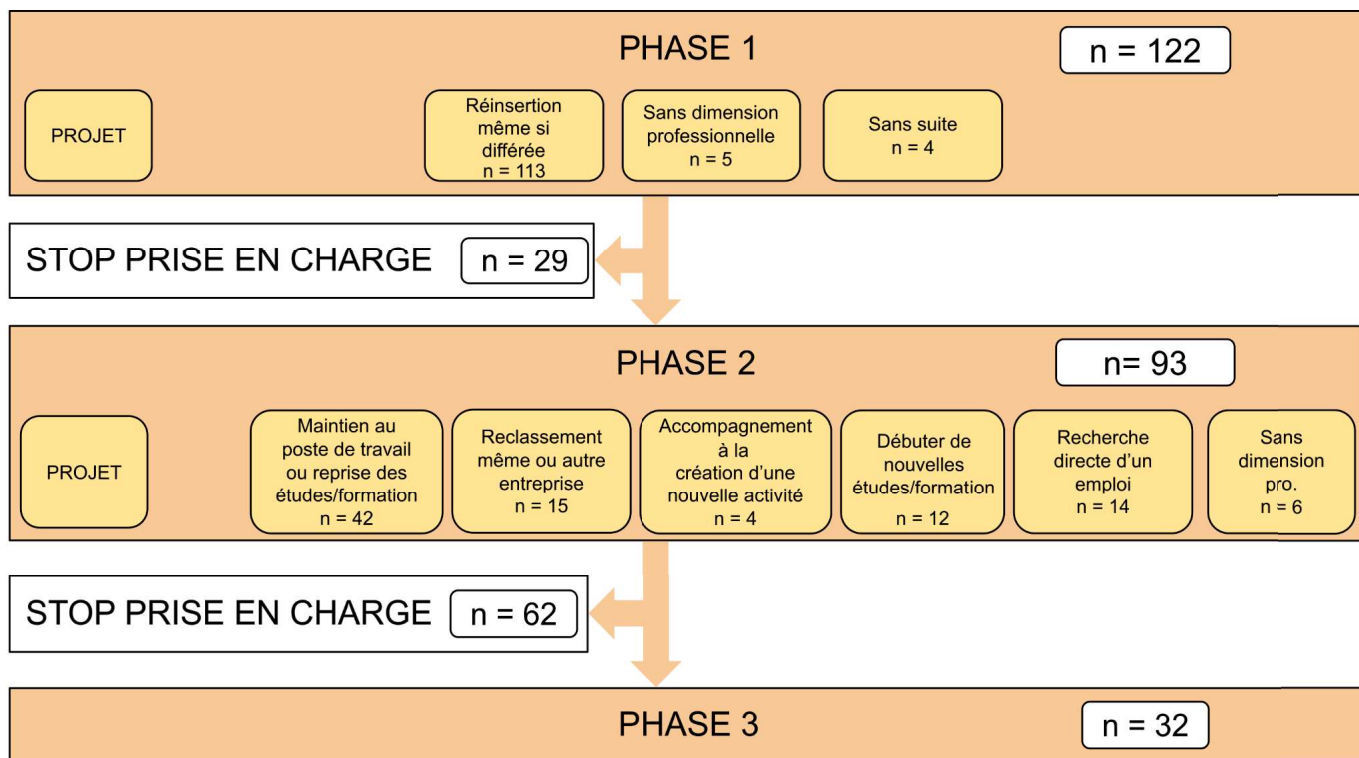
PHASE 1

n = 122

PROJET

Réinsertion même si différée n = 113

Sans dimension professionnelle n = 5

Sans suite n = 4

STOP PRISE EN CHARGE n = 29

PHASE 2

n= 93

PROJET

Maintien au poste de travail ou reprise des études/formation n = 42

Reclassement même ou autre entreprise n = 15

Accompagnement à la création d'une nouvelle activité n = 4

Débuter de nouvelles études/formation n = 12

Recherche directe d'un emploi n = 14

Sans dimension pro. n = 6

STOP PRISE EN CHARGE n = 62

PHASE 3

n = 32